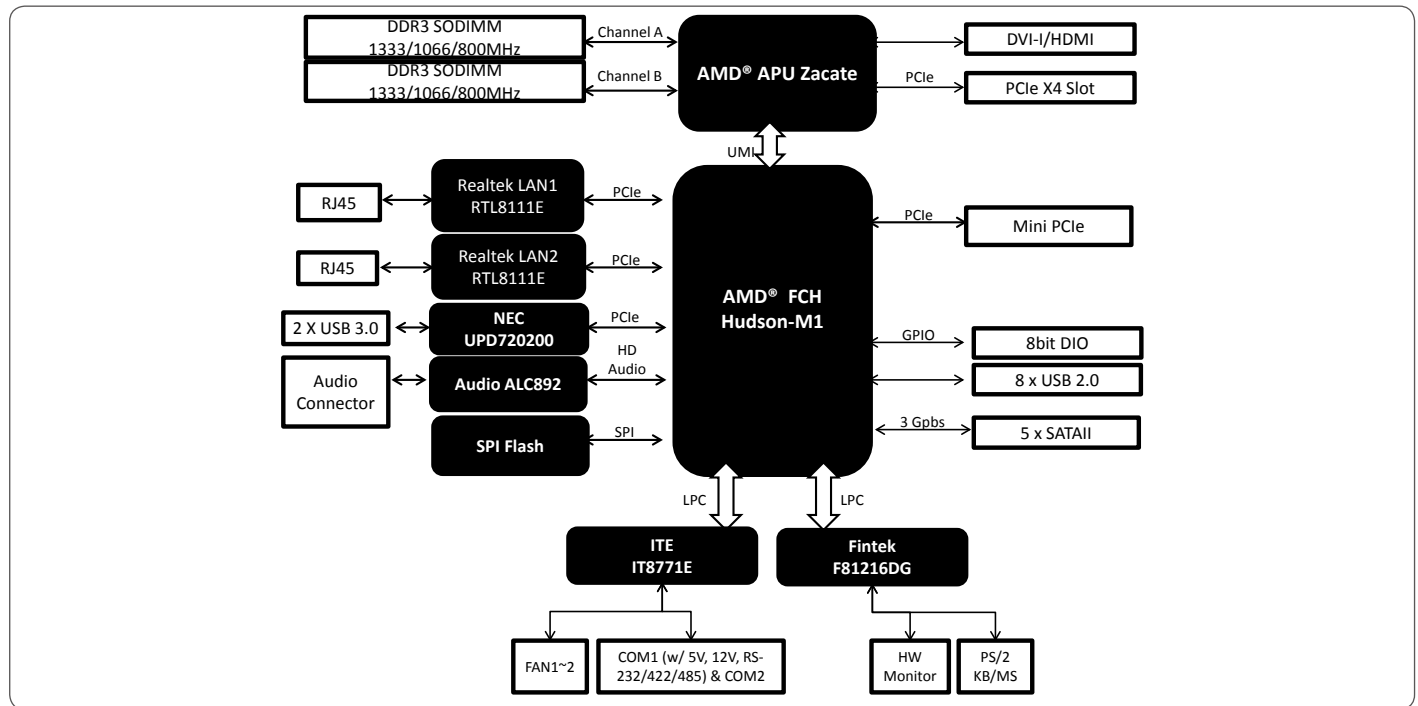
DDR3 SODIMM 1333/1066/800MHz

Channel A

DDR3 SODIMM 1333/1066/800MHz

Channel B

AMD® APU Zacate

DVI-I/HDMI

PCIe

PCIe X4 Slot

UMI

RJ45

Realtek LAN1 RTL8111E

PCIe

RJ45

Realtek LAN2 RTL8111E

PCIe

2 X USB 3.0

NEC UPD720200

PCIe

Audio Connector

Audio ALC892

HD Audio

SPI Flash

SPI

AMD® FCH Hudson-M1

PCIe

Mini PCIe

GPIO

8bit DIO

8 x USB 2.0

3 Gpbs

5 x SATAII

LPC

LPC

ITE IT8771E

Fintek F81216DG

FAN1~2

COM1 (w/ 5V, 12V, RS-232/422/485) & COM2

HW Monitor

PS/2 KB/MS